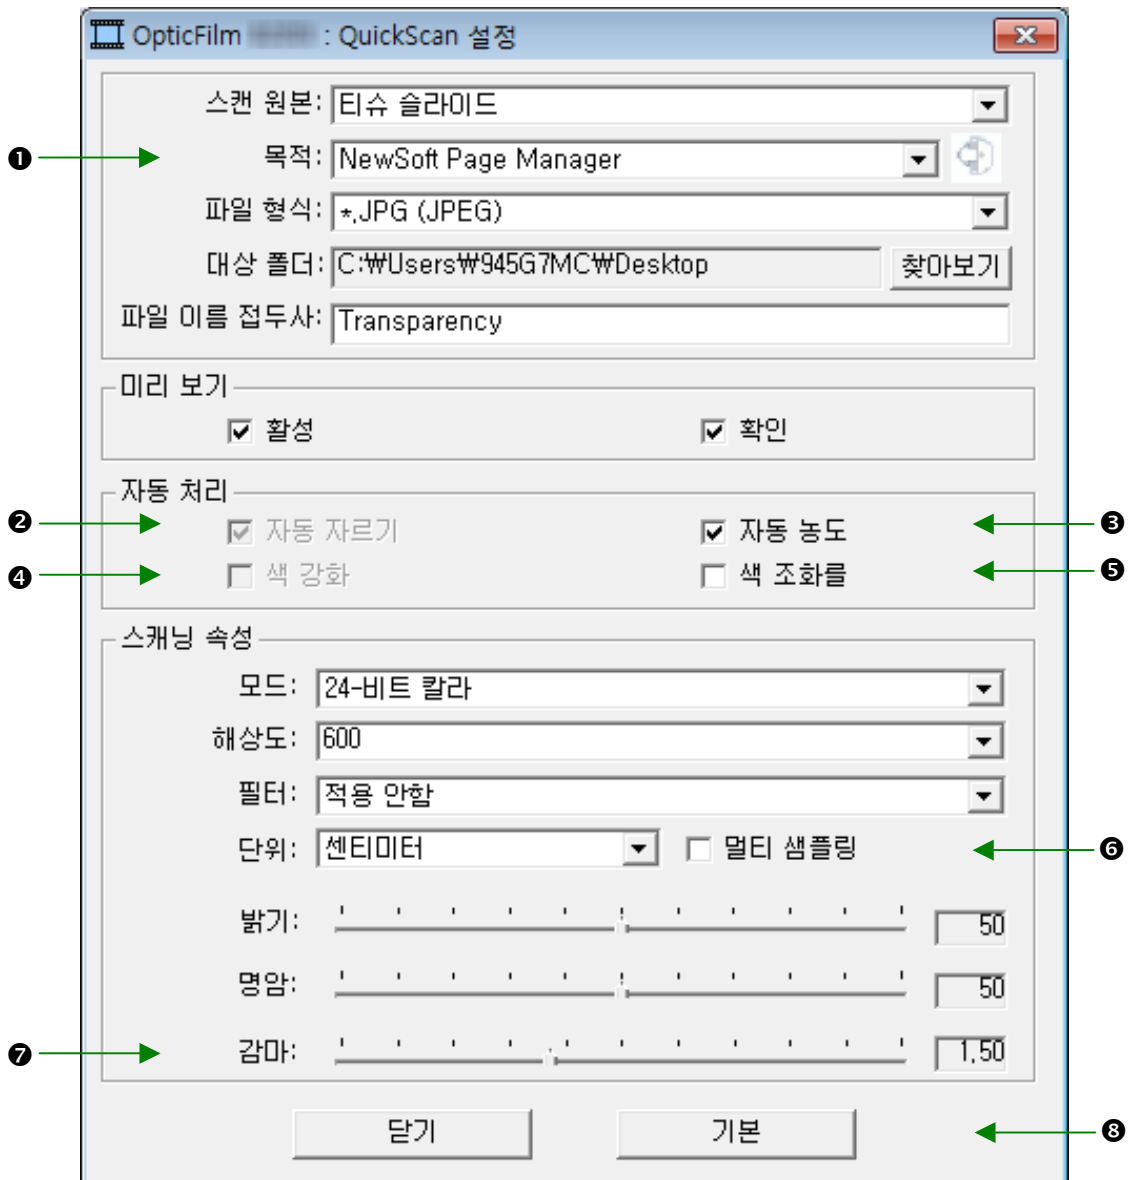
OpticFilm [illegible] : QuickScan 설정

❶

스캔 원본: 티슈 슬라이드

목적: NewSoft Page Manager

파일 형식: *.JPG (JPEG)

대상 폴더: C:₩Users₩945G7MC₩Desktop 찾아보기

파일 이름 접두사: Transparency

미리 보기

활성 확인

자동 처리

❷ 자동 자르기 자동 농도 ❸

❹ 색 강화 색 조화률 ❺

스캐닝 속성

모드: 24-비트 칼라

해상도: 600

필터: 적용 안함

단위: 센티미터 멀티 샘플링 ❻

밝기: 50

명암: 50

❼ 감마: 1.50

닫기 기본 ❽